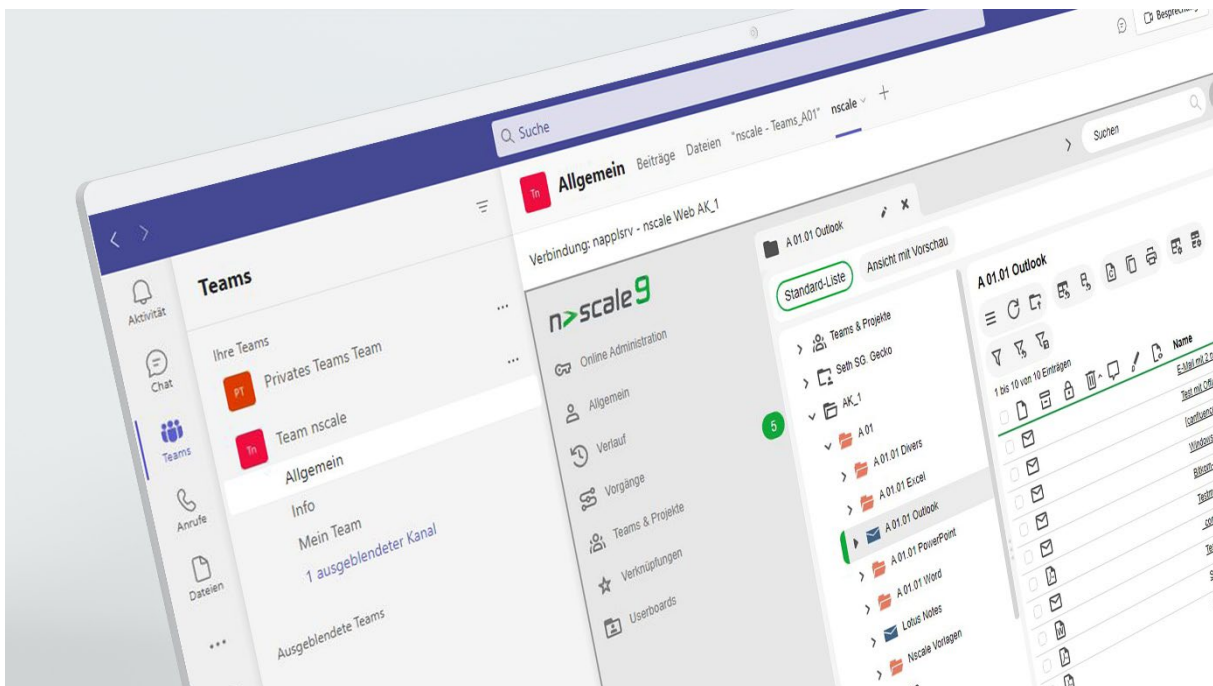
Q Suche

Besprechung

Aktivität

Chat

Teams

Anrufe

Dateien

...

Teams

Ihre Teams

PT Privates Teams Team

Tn Team nscale

Allgemein

Info

Mein Team

1 ausgeblendeter Kanal

Ausgeblendete Teams

Tn Allgemein Beiträge Dateien "nscale - Teams_A01" nscale +

Suchen

Verbindung: napplsrv - nscale Web AK_1

nscale 9

Online Administration

Allgemein

Verlauf

Vorgänge

Teams & Projekte

Verknüpfungen

Userboards

5

A 01.01 Outlook

Standard-Liste

Ansicht mit Vorschau

Teams & Projekte

Seth SG. Gecko

AK_1

A 01

A 01.01 Divers

A 01.01 Excel

A 01.01 Outlook

A 01.01 PowerPoint

A 01.01 Word

Lotus Notes

Nscale Vorlagen

A 01.01 Outlook

1 bis 10 von 10 Einträgen

Name

E-Mail mit 2 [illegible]

Test mit Off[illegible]

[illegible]

Windows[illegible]

Bitten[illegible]

Testm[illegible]

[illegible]

Te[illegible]

S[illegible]